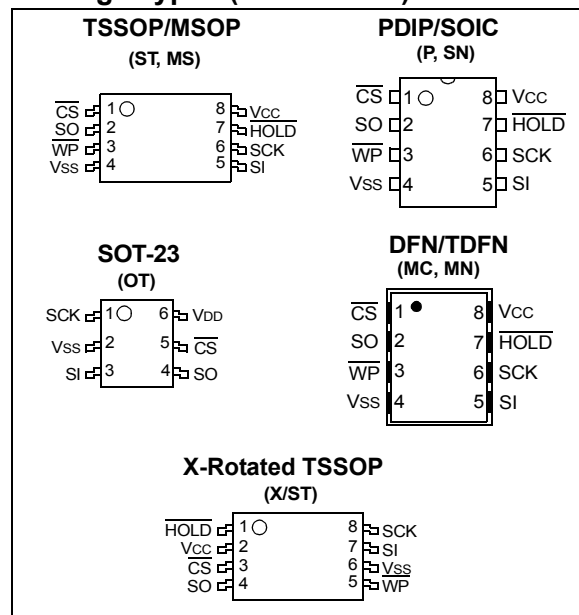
TSSOP/MSOP
(ST, MS)

$\overline{CS}$ 1 8 Vcc
$\overline{SO}$ 2 7 $\overline{HOLD}$
$\overline{WP}$ 3 6 SCK
Vss 4 5 SI

PDIP/SOIC
(P, SN)

$\overline{CS}$ 1 8 Vcc
SO 2 7 $\overline{HOLD}$
$\overline{WP}$ 3 6 SCK
Vss 4 5 SI

SOT-23
(OT)

SCK 1 6 VDD
Vss 2 5 $\overline{CS}$
SI 3 4 SO

DFN/TDFN
(MC, MN)

$\overline{CS}$ 1 8 Vcc
SO 2 7 $\overline{HOLD}$
$\overline{WP}$ 3 6 SCK
Vss 4 5 SI

X-Rotated TSSOP
(X/ST)

$\overline{HOLD}$ 1 8 SCK
$\overline{Vcc}$ 2 7 SI
$\overline{CS}$ 3 6 $\overline{Vss}$
SO 4 5 $\overline{WP}$